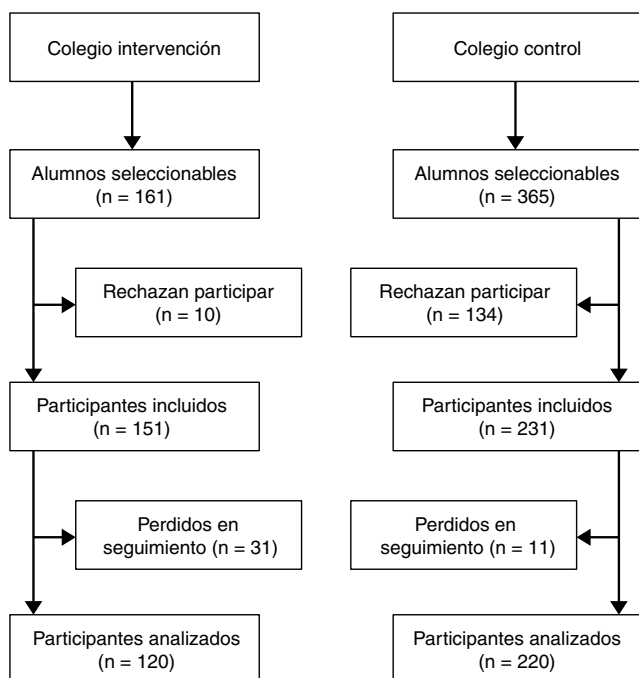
Colegio intervención

Alumnos seleccionables
(n = 161)

Rechazan participar
(n = 10)

Participantes incluidos
(n = 151)

Perdidos en seguimiento (n = 31)

Participantes analizados
(n = 120)

Colegio control

Alumnos seleccionables
(n = 365)

Rechazan participar
(n = 134)

Participantes incluidos
(n = 231)

Perdidos en seguimiento (n = 11)

Participantes analizados
(n = 220)